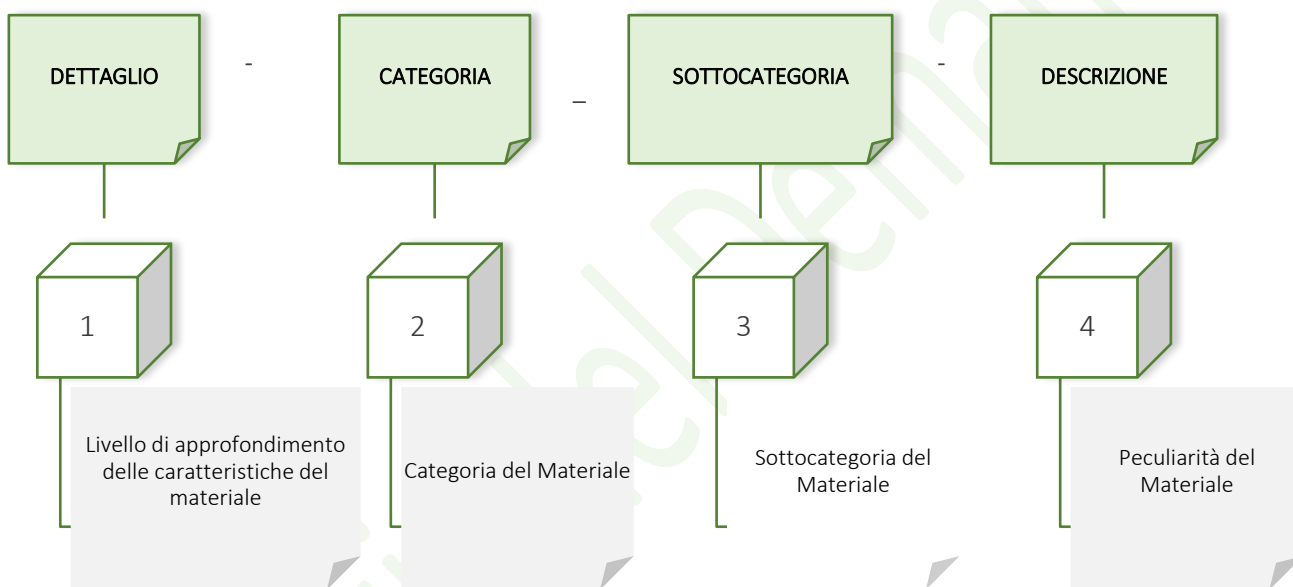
DETTAGLIO - CATEGORIA _ SOTTOCATEGORIA - DESCRIZIONE

1

Livello di approfondimento delle caratteristiche del materiale

2

Categoria del Materiale

3

Sottocategoria del Materiale

4

Peculiarità del Materiale